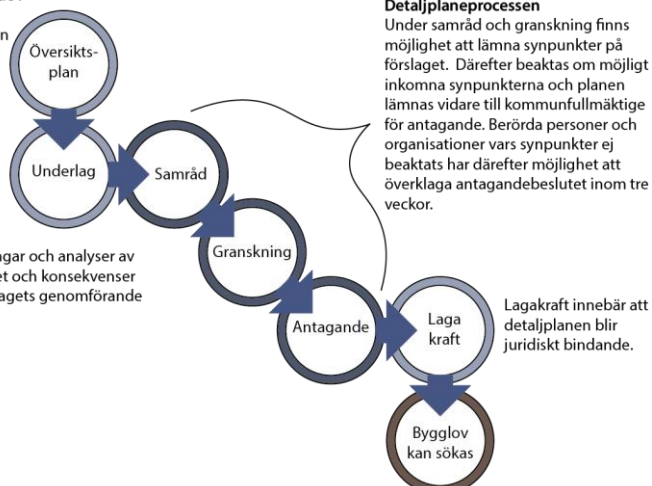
n

Översikts-plan

Underlag

Samråd

Granskning

Antagande

Laga kraft

Bygglov kan sökas

Detaljplaneprocessen
Under samråd och granskning finns möjlighet att lämna synpunkter på förslaget. Därefter beaktas om möjligt inkomna synpunkterna och planen lämnas vidare till kommunfullmäktige för antagande. Berörda personer och organisationer vars synpunkter ej beaktats har därefter möjlighet att överklaga antagandebeslutet inom tre veckor.

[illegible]ngar och analyser av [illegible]et och konsekvenser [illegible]agets genomförande

Lagakraft innebär att detaljplanen blir juridiskt bindande.